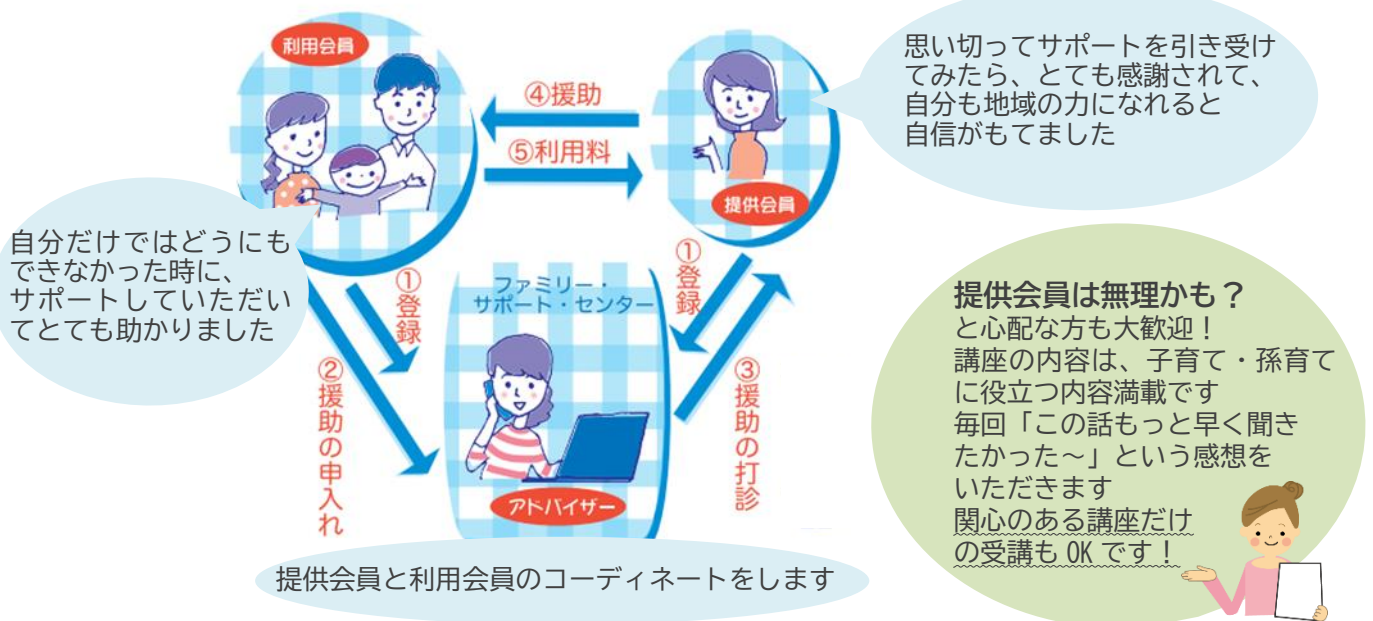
利用会員

④援助

⑤利用料

提供会員

思い切ってサポートを引き受けてみたら、とても感謝されて、自分も地域の力になれると自信がもてました

自分だけではどうにもできなかった時に、サポートしていただいてとても助かりました

①登録

②援助の申入れ

ファミリー・サポート・センター

アドバイザー

①登録

③援助の打診

提供会員は無理かも？
と心配な方も大歓迎！
講座の内容は、子育て・孫育てに役立つ内容満載です
毎回「この話もっと早く聞きたかった～」という感想をいただきます
関心のある講座だけの受講もOKです！

提供会員と利用会員のコーディネートをします